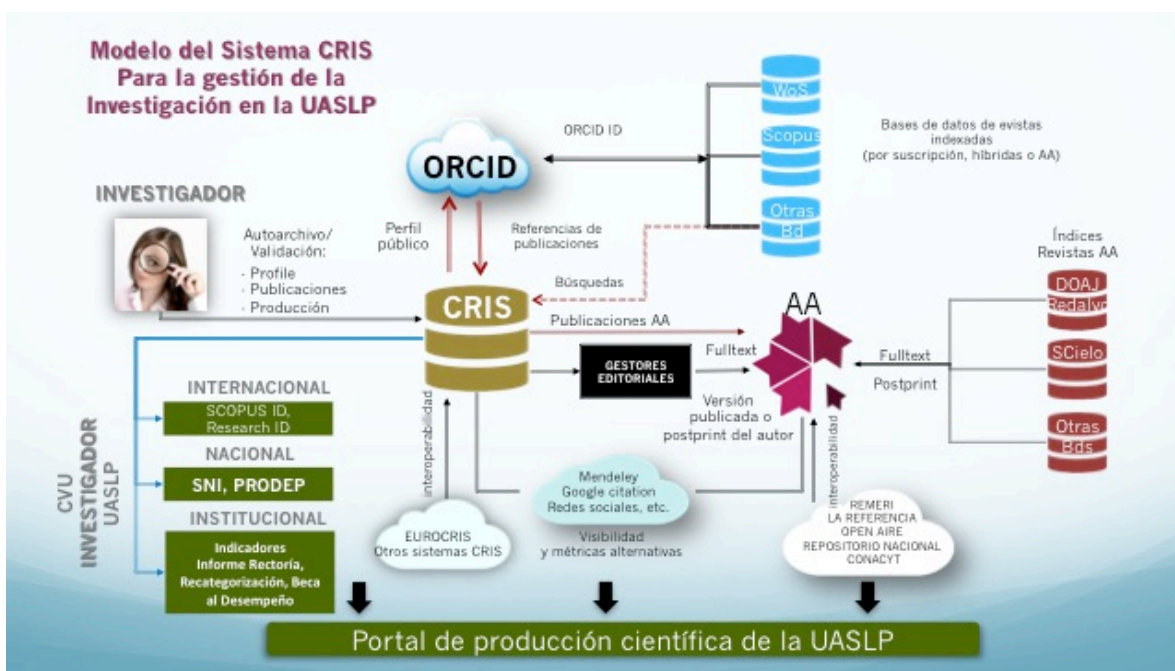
Modelo del Sistema CRIS
Para la gestión de la
Investigación en la UASLP

WoS
Scopus
Otras Bd

ORCID ID

Bases de datos de evistas indexadas (por suscripción, híbridas o AA)

ORCID

INVESTIGADOR

Autoarchivo/ Validación:
· Profile
· Publicaciones
· Producción

Perfil público

Referencias de publicaciones

Búsquedas

Índices Revistas AA

DOAJ Redalyc
SCielo
Otras Bds

CRIS

Publicaciones AA

AA

GESTORES EDITORIALES

Fulltext

Fulltext
Postprint

Versión publicada o postprint del autor

INTERNACIONAL
SCOPUS ID, Research ID

NACIONAL
SNI, PRODEP

INSTITUCIONAL
Indicadores Informe Rectoría, Recategorización, Beca al Desempeño

CVU INVESTIGADOR UASLP

interoperabilidad

interoperabilidad

EUROCRIS
Otros sistemas CRIS

Mendeley
Google citation
Redes sociales, etc.

Visibilidad y métricas alternativas

REMERI
LA REFERENCIA
OPEN AIRE
REPOSITORIO NACIONAL
CONACYT

Portal de producción científica de la UASLP